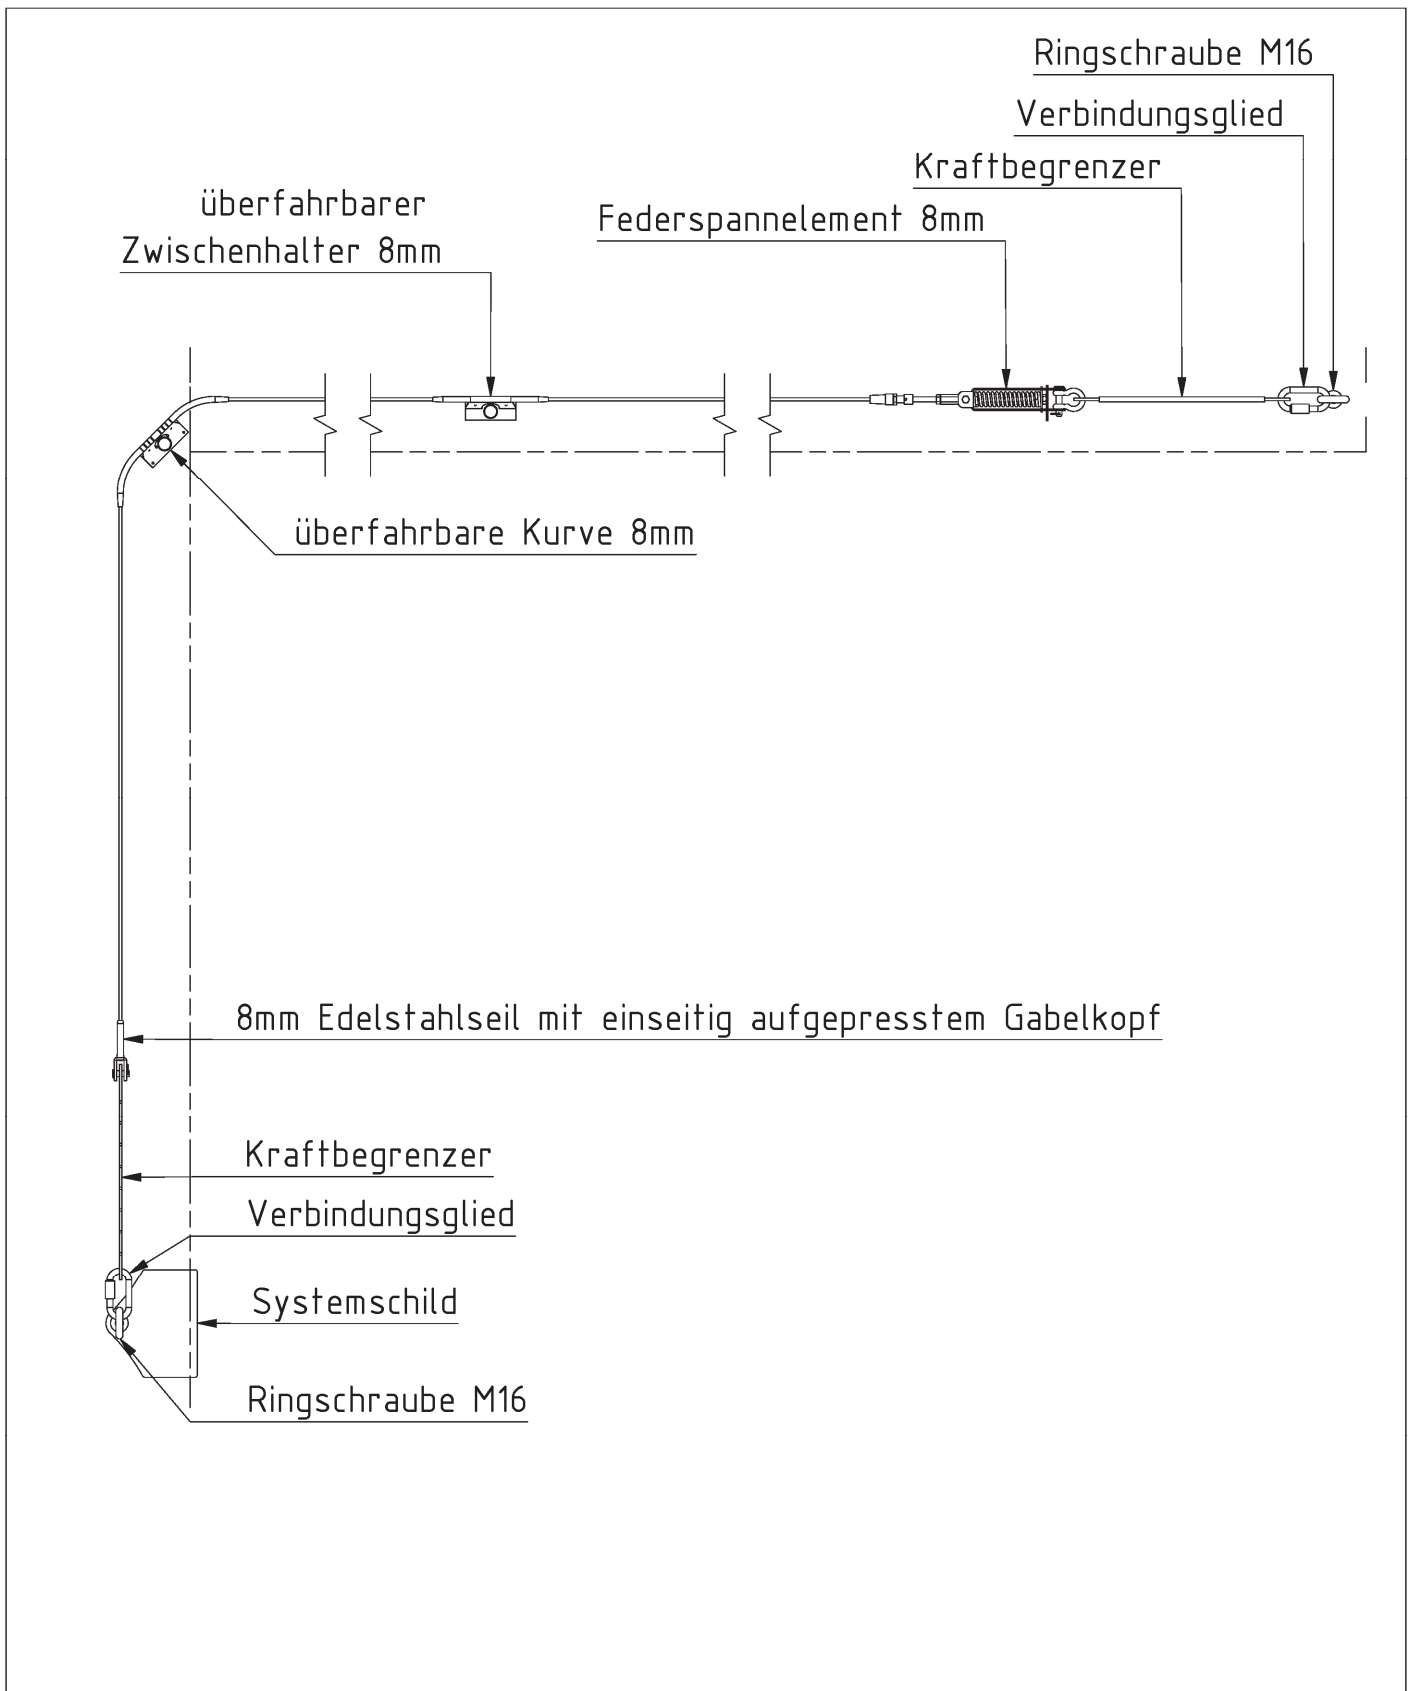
Ringschraube M16

Verbindungsglied

Kraftbegrenzer

Federspannelement 8mm

überfahrbarer Zwischenhalter 8mm

überfahrbare Kurve 8mm

8mm Edelstahlseil mit einseitig aufgepresstem Gabelkopf

Kraftbegrenzer

Verbindungsglied

Systemschild

Ringschraube M16